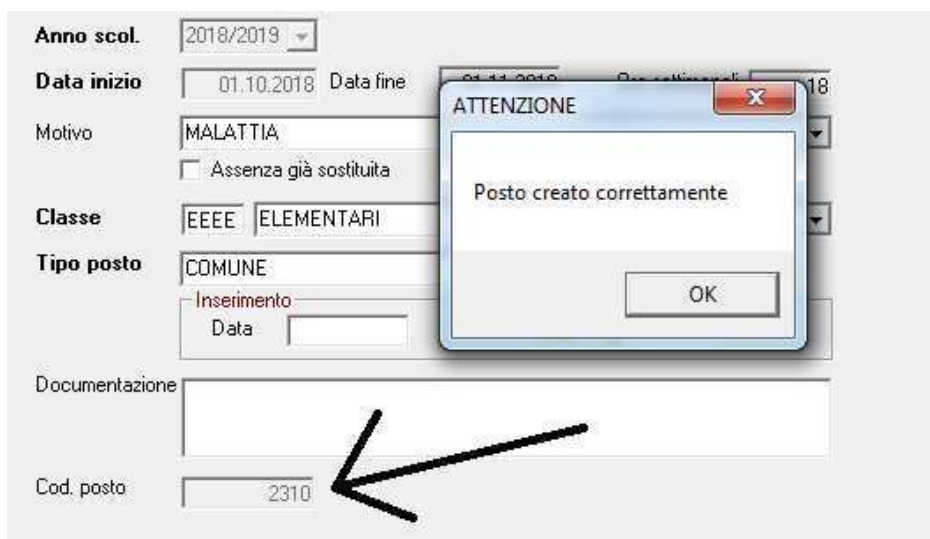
Anno scol. 2018/2019

Data inizio 01.10.2018 Data fine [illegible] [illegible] 18

Motivo MALATTIA

Assenza già sostituita

Classe EEEE ELEMENTARI

Tipo posto COMUNE

Inserimento

Data

Documentazione

Cod. posto 2310

ATTENZIONE

Posto creato correttamente

OK